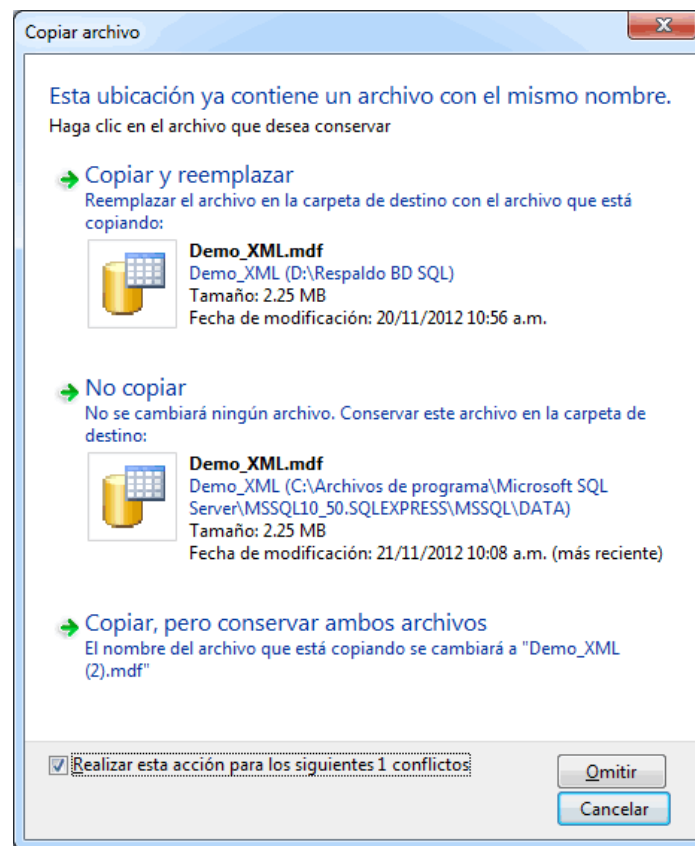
Copiar archivo

Esta ubicación ya contiene un archivo con el mismo nombre.
Haga clic en el archivo que desea conservar

Copiar y reemplazar
Reemplazar el archivo en la carpeta de destino con el archivo que está copiando:

Demo_XML.mdf
Demo_XML (D:\Respaldo BD SQL)
Tamaño: 2.25 MB
Fecha de modificación: 20/11/2012 10:56 a.m.

No copiar
No se cambiará ningún archivo. Conservar este archivo en la carpeta de destino:

Demo_XML.mdf
Demo_XML (C:\Archivos de programa\Microsoft SQL Server\MSSQL10_50.SQLEXPRESS\MSSQL\DATA)
Tamaño: 2.25 MB
Fecha de modificación: 21/11/2012 10:08 a.m. (más reciente)

Copiar, pero conservar ambos archivos
El nombre del archivo que está copiando se cambiará a "Demo_XML (2).mdf"

Realizar esta acción para los siguientes 1 conflictos

Omitir

Cancelar